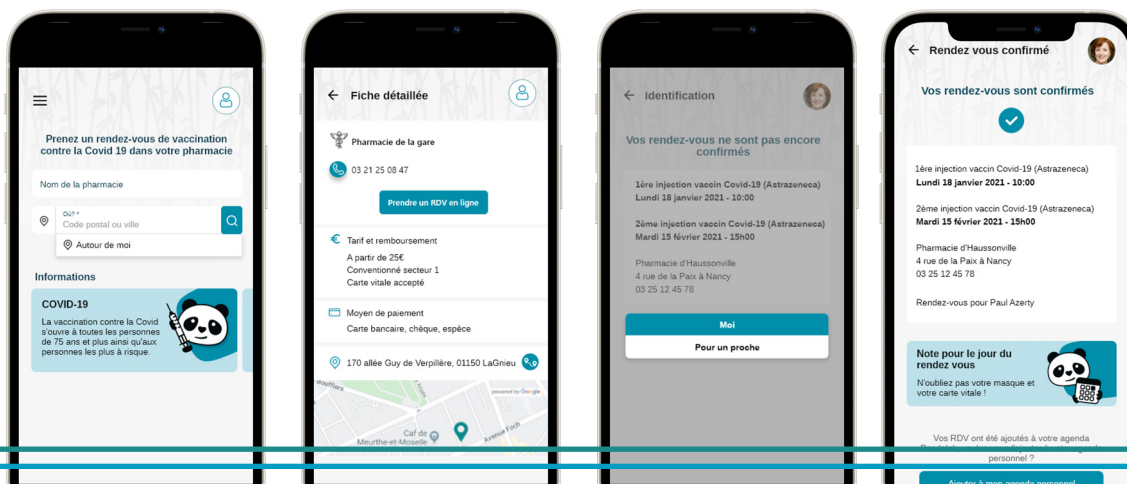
Prenez un rendez-vous de vaccination contre la Covid 19 dans votre pharmacie

Nom de la pharmacie

Où? *
Code postal ou ville

Autour de moi

Informations

COVID-19
La vaccination contre la Covid s'ouvre à toutes les personnes de 75 ans et plus ainsi qu'aux personnes les plus à risque.

Fiche détaillée

Pharmacie de la gare

03 21 25 08 47

Prendre un RDV en ligne

Tarif et remboursement
A partir de 25€
Conventionné secteur 1
Carte vitale accepté

Moyen de paiement
Carte bancaire, chèque, espèce

170 allée Guy de Verpillère, 01150 LaGnieu

Caf de Meurthe-et-Moselle

Avenue Foch

Identification

Vos rendez-vous ne sont pas encore confirmés

1ère injection vaccin Covid-19 (Astrazeneca)
Lundi 18 janvier 2021 - 10:00

2ème injection vaccin Covid-19 (Astrazeneca)
Mardi 15 février 2021 - 15h00

Pharmacie d'Haussonville
4 rue de la Paix à Nancy
03 25 12 45 78

Moi

Pour un proche

Rendez vous confirmé

Vos rendez-vous sont confirmés

1ère injection vaccin Covid-19 (Astrazeneca)
Lundi 18 janvier 2021 - 10:00

2ème injection vaccin Covid-19 (Astrazeneca)
Mardi 15 février 2021 - 15h00

Pharmacie d'Haussonville
4 rue de la Paix à Nancy
03 25 12 45 78

Rendez-vous pour Paul Azerty

Note pour le jour du rendez vous
N'oubliez pas votre masque et votre carte vitale !

Vos RDV ont été ajoutés à votre agenda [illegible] personnel ?

Ajouter à mon agenda personnel